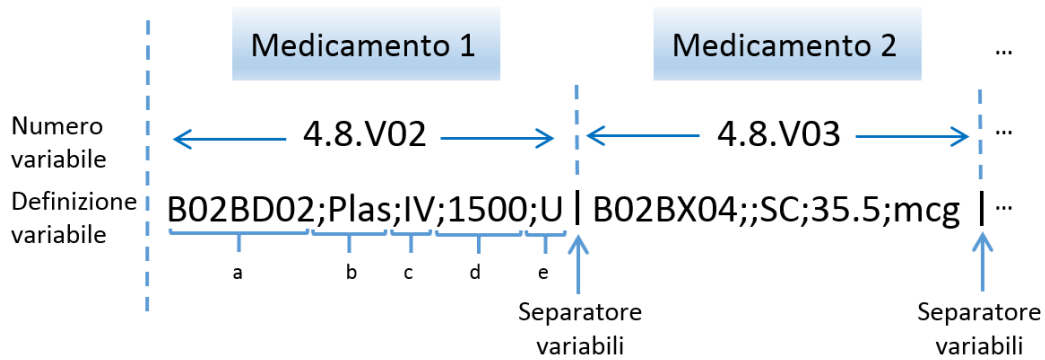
Medicamento 1

Medicamento 2

...

Numero variabile

4.8.V02

4.8.V03

...

Definizione variabile

B02BD02;Plas;IV;1500;U | B02BX04;;SC;35.5;mcg | ...

a

b

c

d

e

Separatore variabili

Separatore variabili